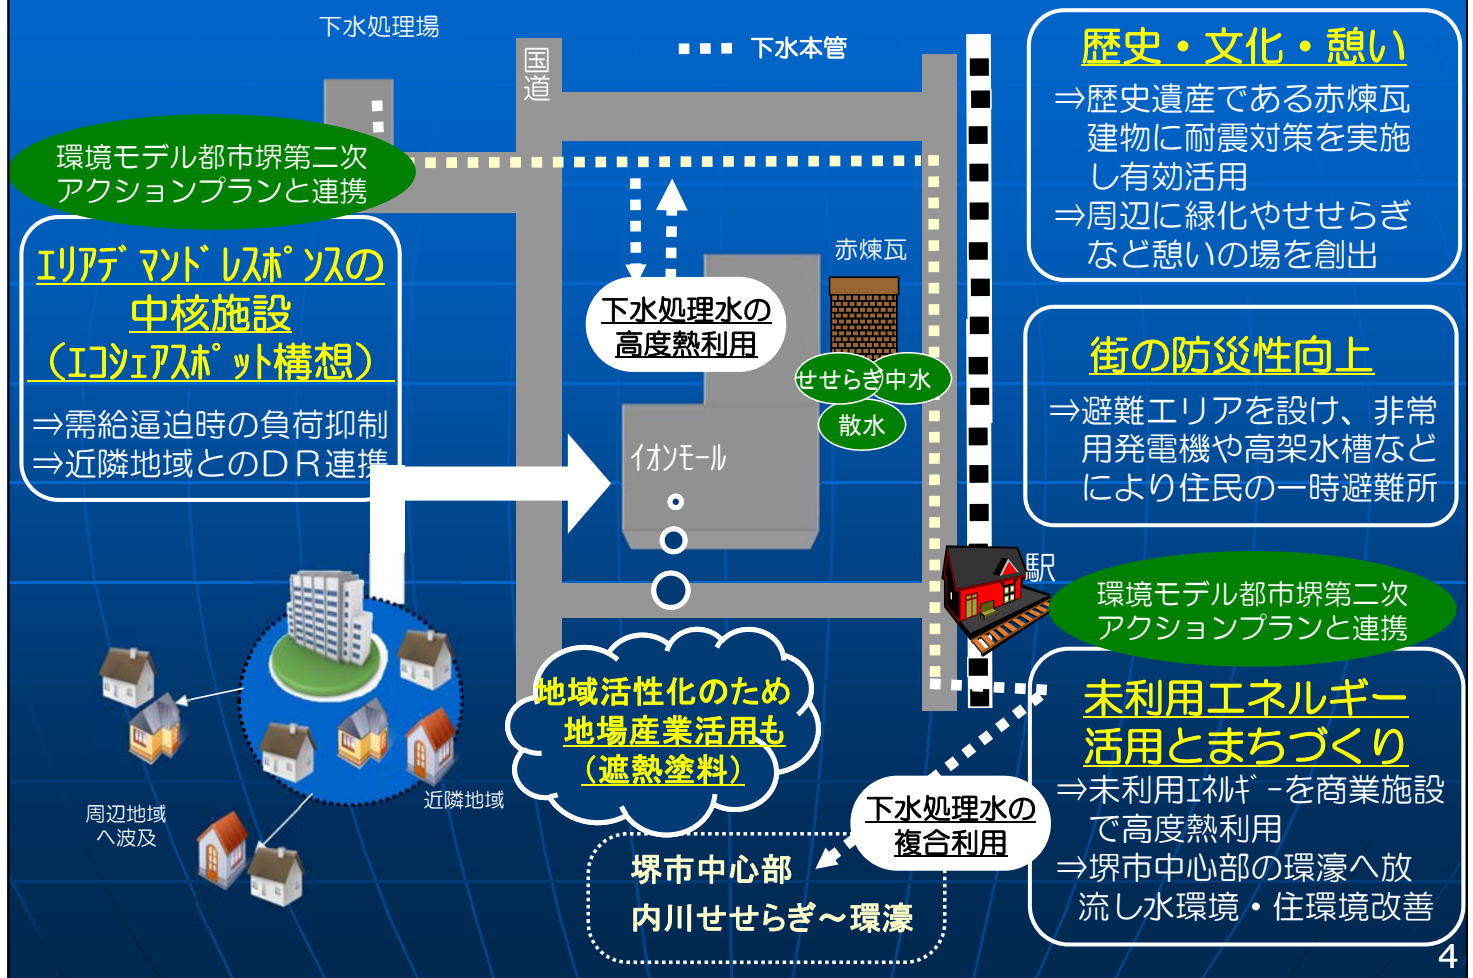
下水処理場

国道

下水本管

環境モデル都市堺第二次アクションプランと連携

エリアデマンドレスポンスの中核施設（エコシェアスポット構想）

⇒需給逼迫時の負荷抑制
⇒近隣地域とのＤＲ連携

下水処理水の高度熱利用

赤煉瓦

せせらぎ中水

散水

イオンモール

歴史・文化・憩い

⇒歴史遺産である赤煉瓦建物に耐震対策を実施し有効活用
⇒周辺に緑化やせせらぎなど憩いの場を創出

街の防災性向上

⇒避難エリアを設け、非常用発電機や高架水槽などにより住民の一時避難所

駅

環境モデル都市堺第二次アクションプランと連携

未利用エネルギー活用とまちづくり

⇒未利用エネルギーを商業施設で高度熱利用
⇒堺市中心部の環濠へ放流し水環境・住環境改善

地域活性化のため地場産業活用も（遮熱塗料）

下水処理水の複合利用

堺市中心部
内川せせらぎ～環濠

周辺地域へ波及

近隣地域

4